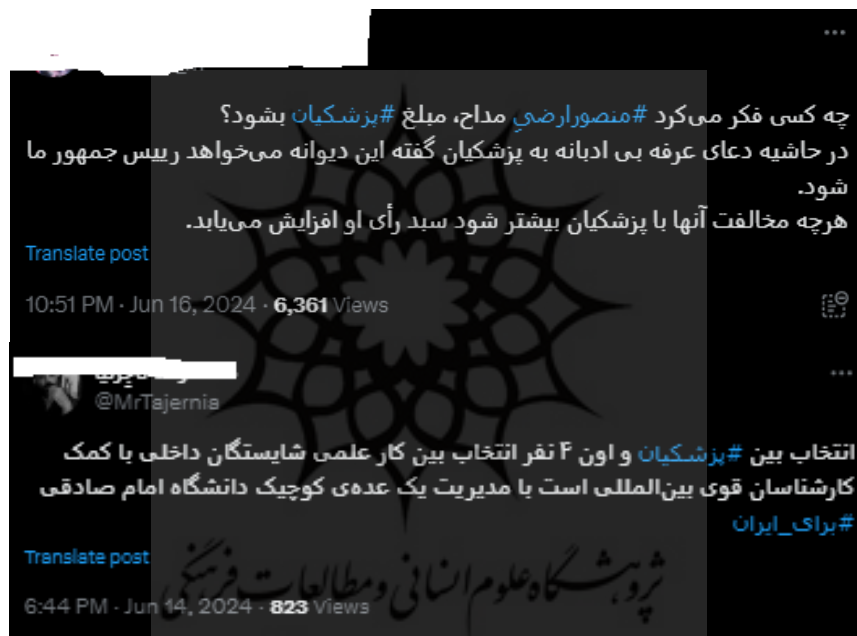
چه کسی فکر می‌کرد #منصورارضیِ مداح، مبلغ #پزشکیان بشود؟
در حاشیه دعای عرفه بی ادبانه به پزشکیان گفته این دیوانه می‌خواهد رییس جمهور ما شود.
هرچه مخالفت آنها با پزشکیان بیشتر شود سبد رأی او افزایش می‌یابد.

Translate post

10:51 PM · Jun 16, 2024 · 6,361 Views

@MrTajernia

انتخاب بین #پزشکیان و اون ۴ نفر انتخاب بین کار علمی شایستگان داخلی با کمک کارشناسان قوی بین‌المللی است با مدیریت یک عده‌ی کوچیک دانشگاه امام صادقی
#برای_ایران

Translate post

6:44 PM · Jun 14, 2024 · 823 Views

پژوهشگاه علوم انسانی و مطالعات فرهنگی